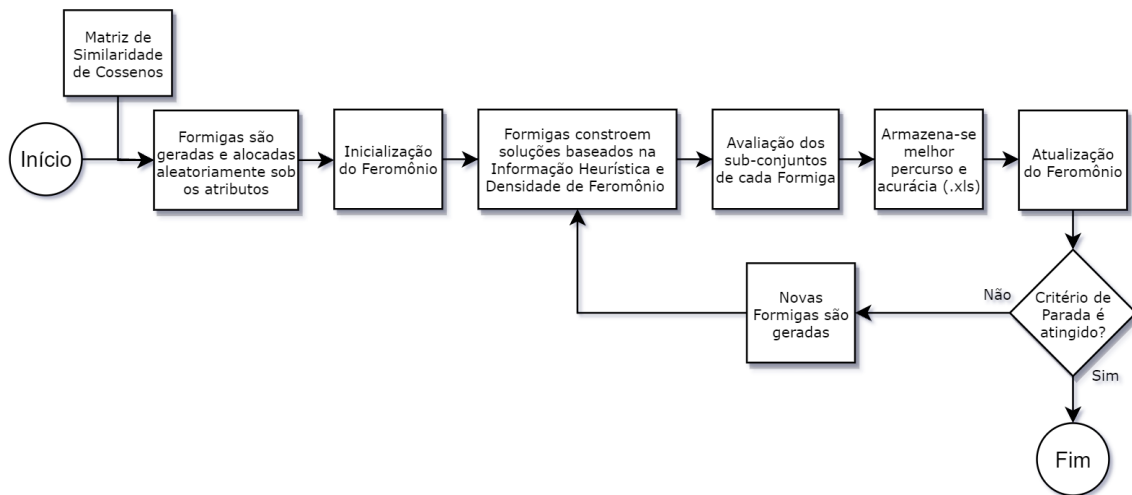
Matriz de Similaridade de Cossenos

Início

Formigas são geradas e alocadas aleatoriamente sob os atributos

Inicialização do Feromônio

Formigas constroem soluções baseados na Informação Heurística e Densidade de Feromônio

Avaliação dos sub-conjuntos de cada Formiga

Armazena-se melhor percurso e acurácia (.xls)

Atualização do Feromônio

Critério de Parada é atingido?

Não

Novas Formigas são geradas

Sim

Fim